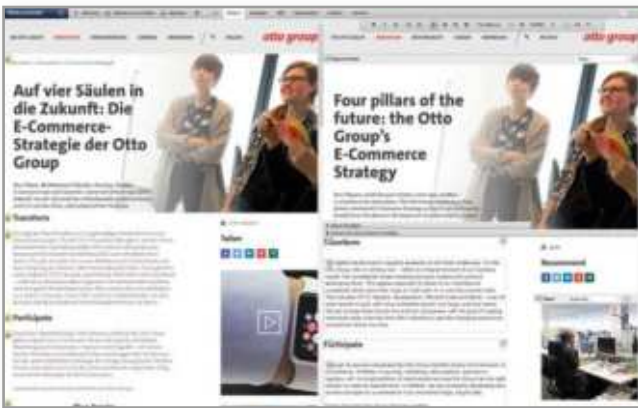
otto group

Auf vier Säulen in die Zukunft: Die E-Commerce-Strategie der Otto Group

Transform

Participate

Teilen

otto group

Four pillars of the future: the Otto Group's E-Commerce Strategy

Transform

Participate

Recommend